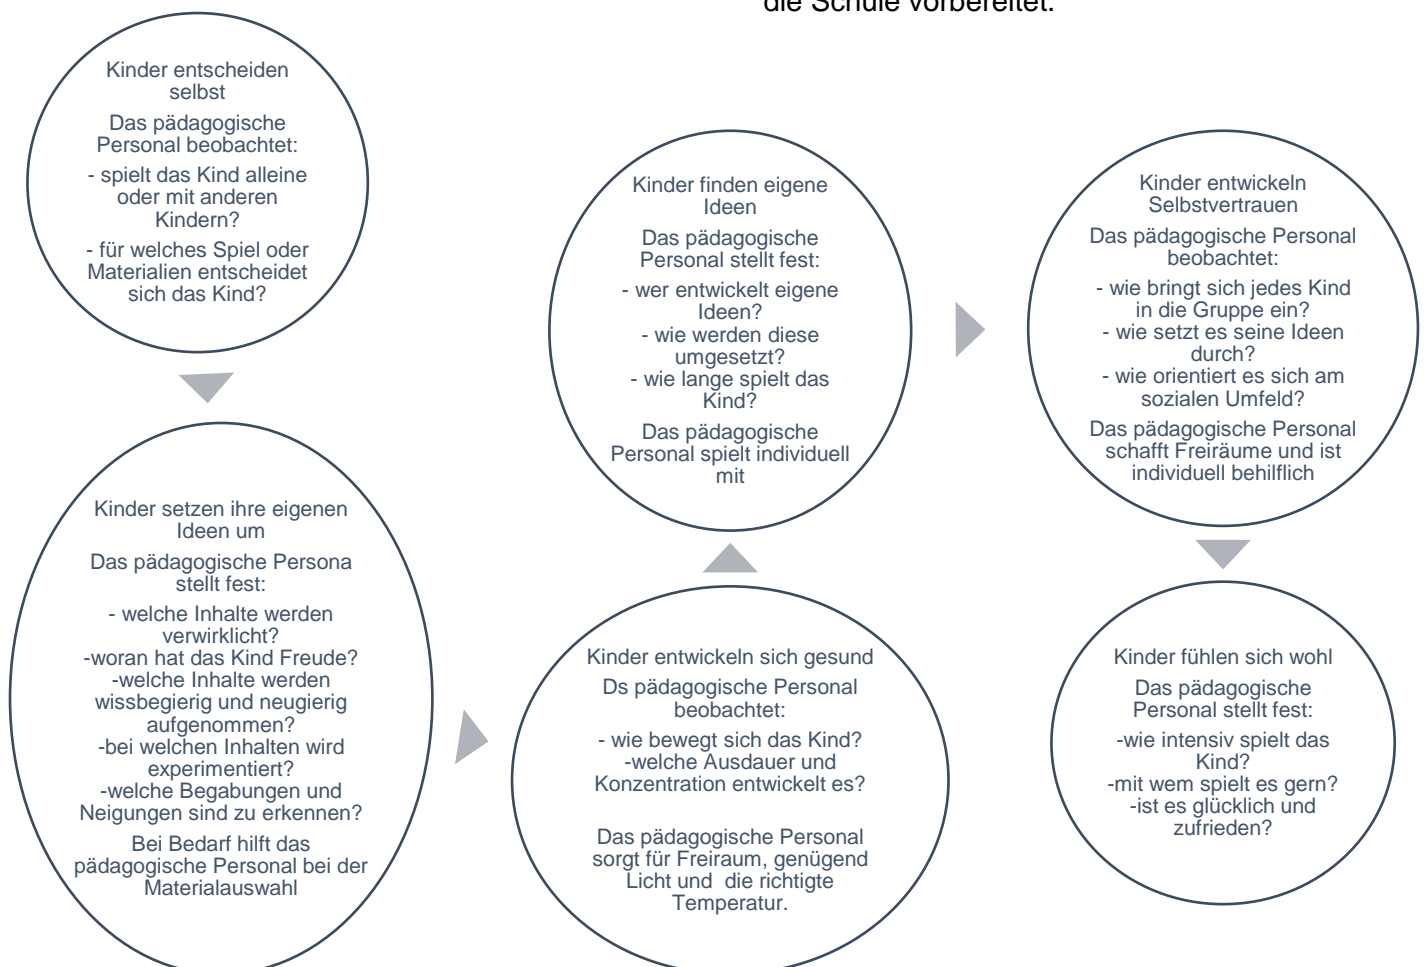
die Schule vorbereitet.

Kinder entscheiden selbst

Das pädagogische Personal beobachtet:

- spielt das Kind alleine oder mit anderen Kindern?

- für welches Spiel oder Materialien entscheidet sich das Kind?

Kinder setzen ihre eigenen Ideen um

Das pädagogische Persona stellt fest:

- welche Inhalte werden verwirklicht?

-woran hat das Kind Freude?

-welche Inhalte werden wissbegierig und neugierig aufgenommen?

-bei welchen Inhalten wird experimentiert?

-welche Begabungen und Neigungen sind zu erkennen?

Bei Bedarf hilft das pädagogische Personal bei der Materialauswahl

Kinder entwickeln sich gesund

Ds pädagogische Personal beobachtet:

- wie bewegt sich das Kind?

-welche Ausdauer und Konzentration entwickelt es?

Das pädagogische Personal sorgt für Freiraum, genügend Licht und die richtigte Temperatur.

Kinder finden eigene Ideen

Das pädagogische Personal stellt fest:

- wer entwickelt eigene Ideen?

- wie werden diese umgesetzt?

- wie lange spielt das Kind?

Das pädagogische Personal spielt individuell mit

Kinder entwickeln Selbstvertrauen

Das pädagogische Personal beobachtet:

- wie bringt sich jedes Kind in die Gruppe ein?

- wie setzt es seine Ideen durch?

- wie orientiert es sich am sozialen Umfeld?

Das pädagogische Personal schafft Freiräume und ist individuell behilflich

Kinder fühlen sich wohl

Das pädagogische Personal stellt fest:

-wie intensiv spielt das Kind?

-mit wem spielt es gern?

-ist es glücklich und zufrieden?